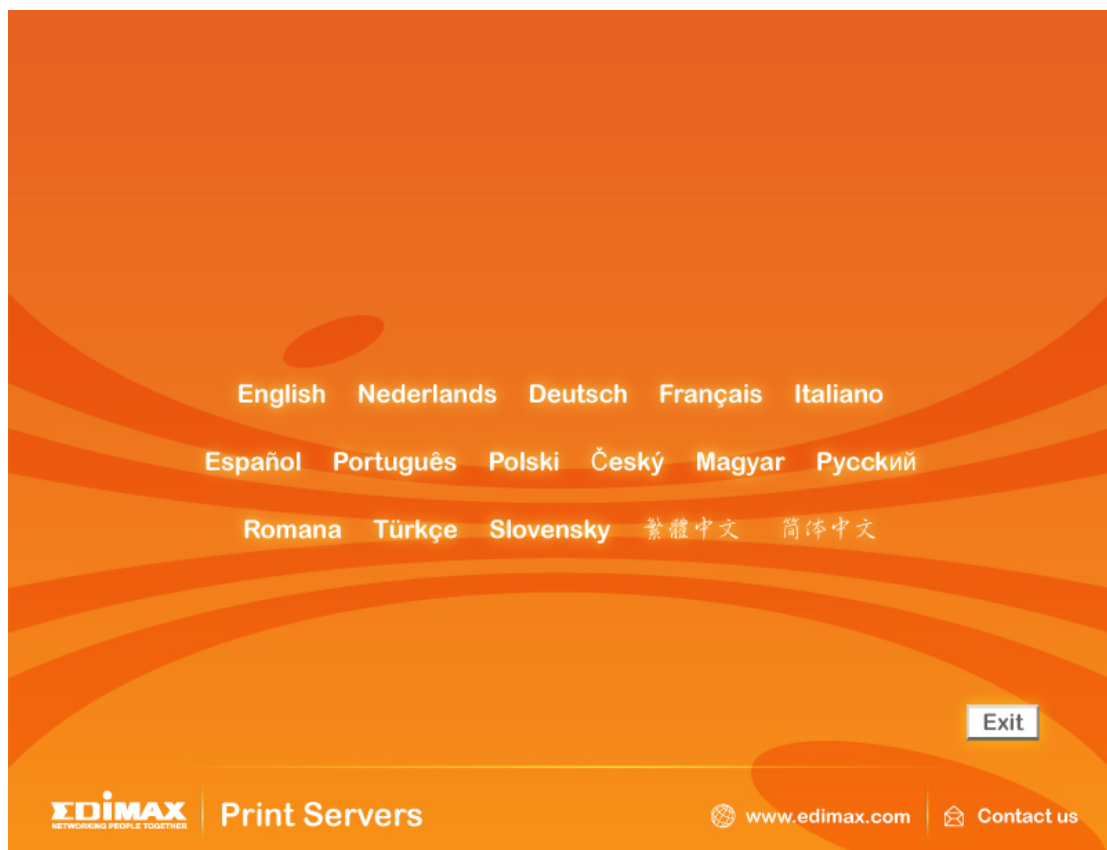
English Nederlands Deutsch Français Italiano

Español Português Polski Český Magyar Русский

Romana Türkçe Slovensky 繁體中文 简体中文

Exit

EDIMAX NETWORKING PEOPLE TOGETHER Print Servers

www.edimax.com Contact us